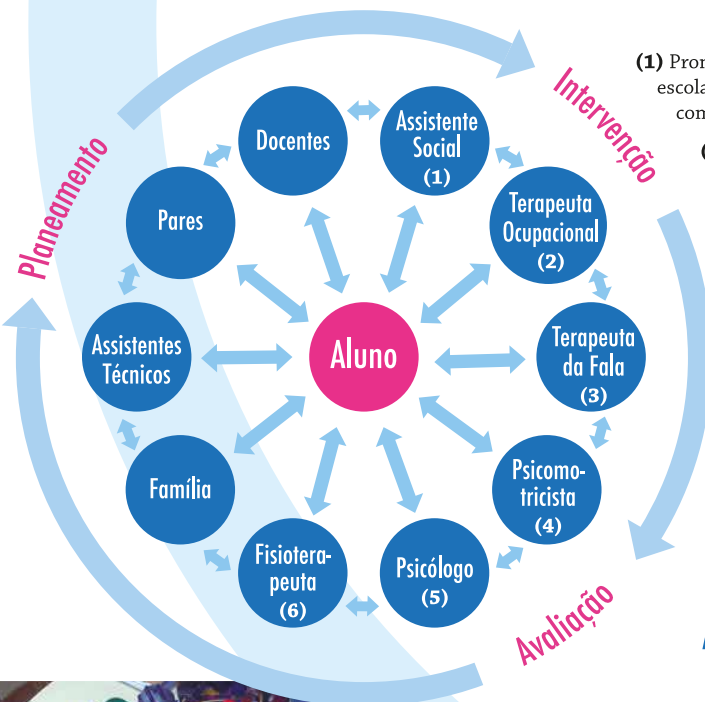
Planeamento

Intervenção

Avaliação

Aluno

Docentes

Assistente Social (1)

Terapeuta Ocupacional (2)

Terapeuta da Fala (3)

Psicomotricista (4)

Psicólogo (5)

Fisioterapeuta (6)

Família

Assistentes Técnicos

Pares

(1) Pro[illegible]
escola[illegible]
con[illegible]